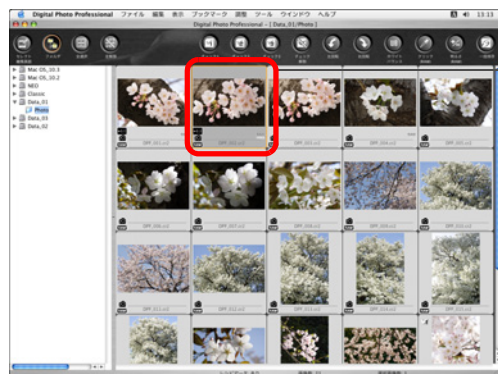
Digital Photo Professional ファイル 編集 表示 ブックマーク 調整 ツール ウインドウ ヘルプ

13:13

Digital Photo Professional - [Data_01/Photo]

Mac OS_10.1
Mac OS_10.2
NEO
Classic
Data_01
Photo
Data_03
Data_02

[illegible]